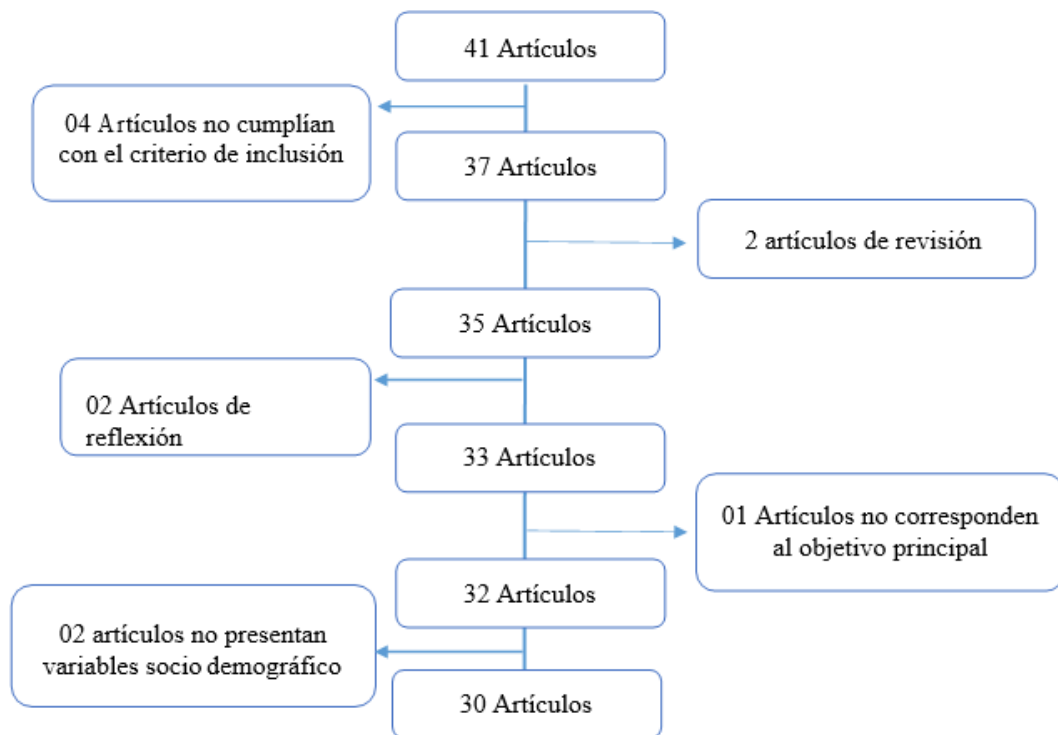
41 Artículos

04 Artículos no cumplían con el criterio de inclusión

37 Artículos

2 artículos de revisión

35 Artículos

02 Artículos de reflexión

33 Artículos

01 Artículos no corresponden al objetivo principal

32 Artículos

02 artículos no presentan variables socio demográfico

30 Artículos